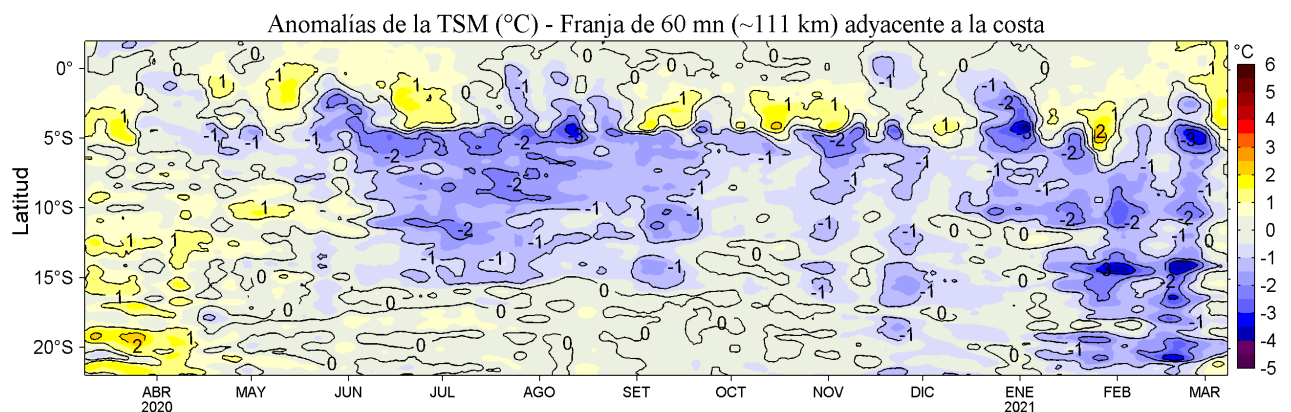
Anomalías de la TSM (°C) - Franja de 60 mn (~111 km) adyacente a la costa

Latitud

0°
5°S
10°S
15°S
20°S

ABR 2020
MAY
JUN
JUL
AGO
SET
OCT
NOV
DIC
ENE 2021
FEB
MAR

°C
6
5
4
3
2
1
0
-1
-2
-3
-4
-5

0
-1
1
-2
-3
2